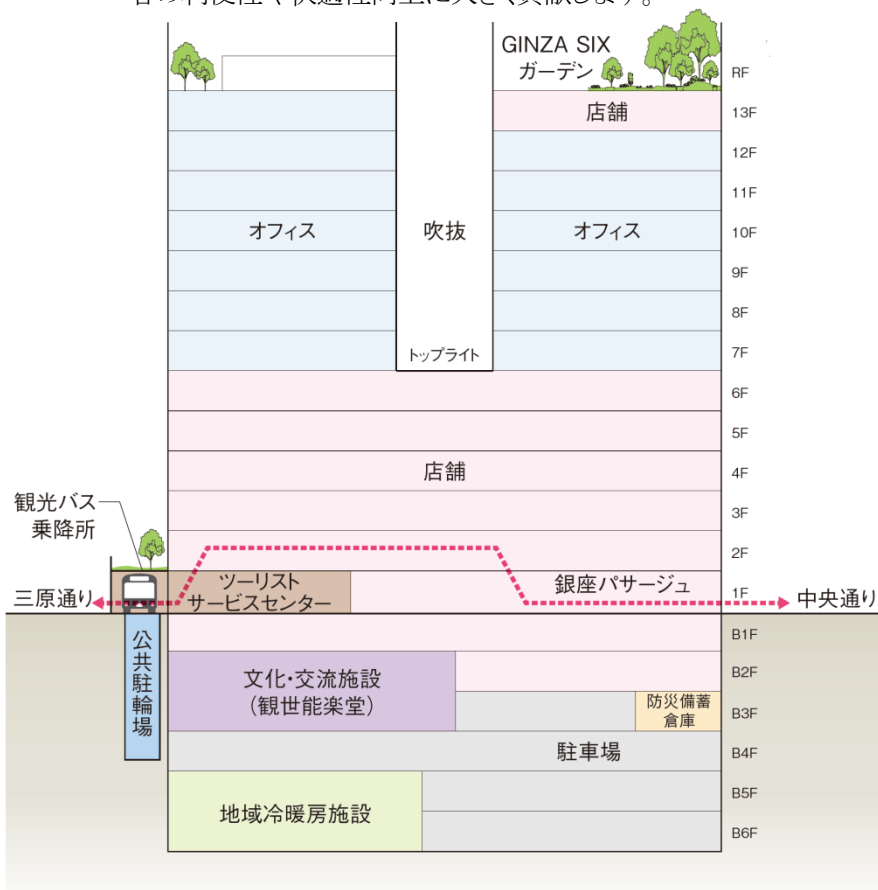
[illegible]

GINZA SIX ガーデン

RF

店舗

13F

12F

11F

オフィス

吹抜

オフィス

10F

9F

8F

トップライト

7F

6F

5F

店舗

4F

3F

観光バス乗降所

2F

三原通り

ツーリストサービスセンター

銀座パサージュ

1F

中央通り

公共駐輪場

B1F

B2F

文化・交流施設（観世能楽堂）

防災備蓄倉庫

B3F

駐車場

B4F

B5F

地域冷暖房施設

B6F